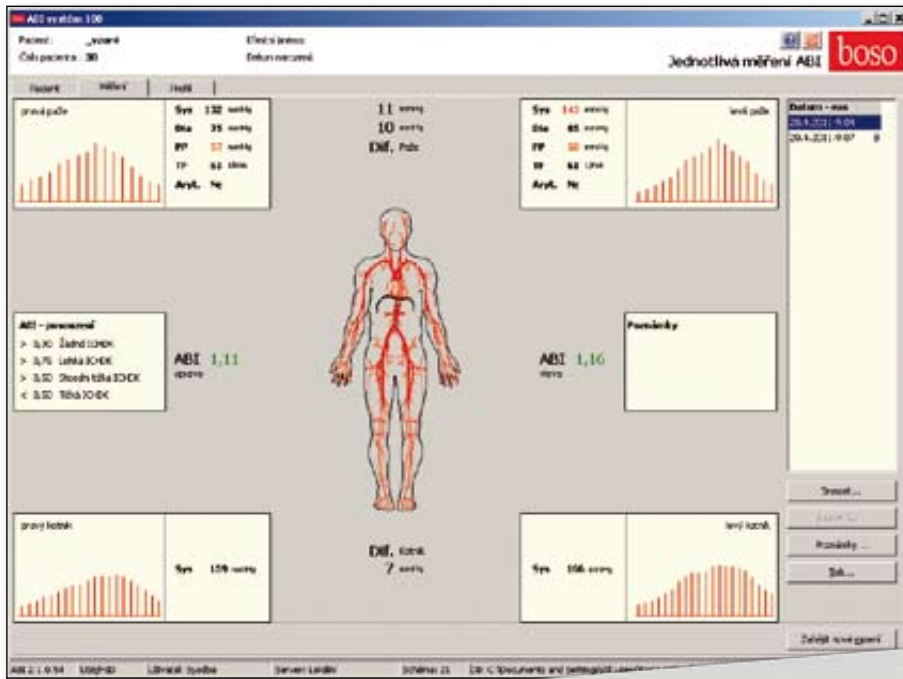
ABI systém 100

Pacient: _vzoré
Číslo pacienta: 30
Křestní jméno:
Datum narození:

Jednotlivá měření ABI
boso

Pacient | Měření | Profil

pravá paže
Sys 132 mmHg
Dia 75 mmHg
PP 57 mmHg
TF 61 1/min
Aryt. Ne

11 mmHg
10 mmHg
Dif. Paže

Sys 143 mmHg
Dia 85 mmHg
PP 58 mmHg
TF 61 1/min
Aryt. Ne
levá paže

Datum - čas
20.4.2011 9:09
20.4.2011 9:07

ABI - posouzení
> 0,90 Žádná ICHDK
> 0,75 Lehká ICHDK
> 0,50 Středně těžká ICHDK
< 0,50 Těžká ICHDK

ABI 1,11
vpravo

ABI 1,16
vlevo

Poznámky

Smazat...
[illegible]
Poznámky ...
Tisk...

pravý kotník
Sys 129 mmHg

Dif. Kotník
7 mmHg

levý kotník
Sys 106 mmHg

Založit nové měření

ABI 2.1.0.54 | Uživatel: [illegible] | Lékař: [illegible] | Server: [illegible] | Schéma: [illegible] | Dir: C:\Documents and Settings\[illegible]